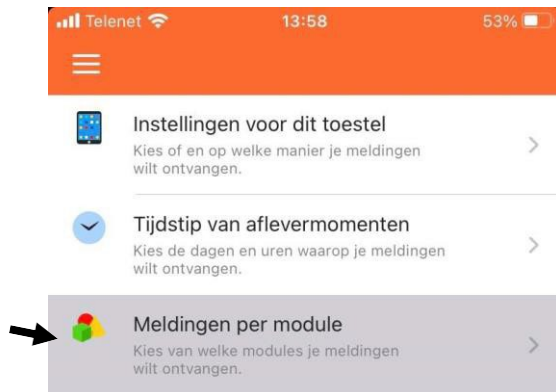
Telenet 13:58 53%

Instellingen voor dit toestel
Kies of en op welke manier je meldingen wilt ontvangen.

Tijdstip van aflevermomenten
Kies de dagen en uren waarop je meldingen wilt ontvangen.

Meldingen per module
Kies van welke modules je meldingen wilt ontvangen.